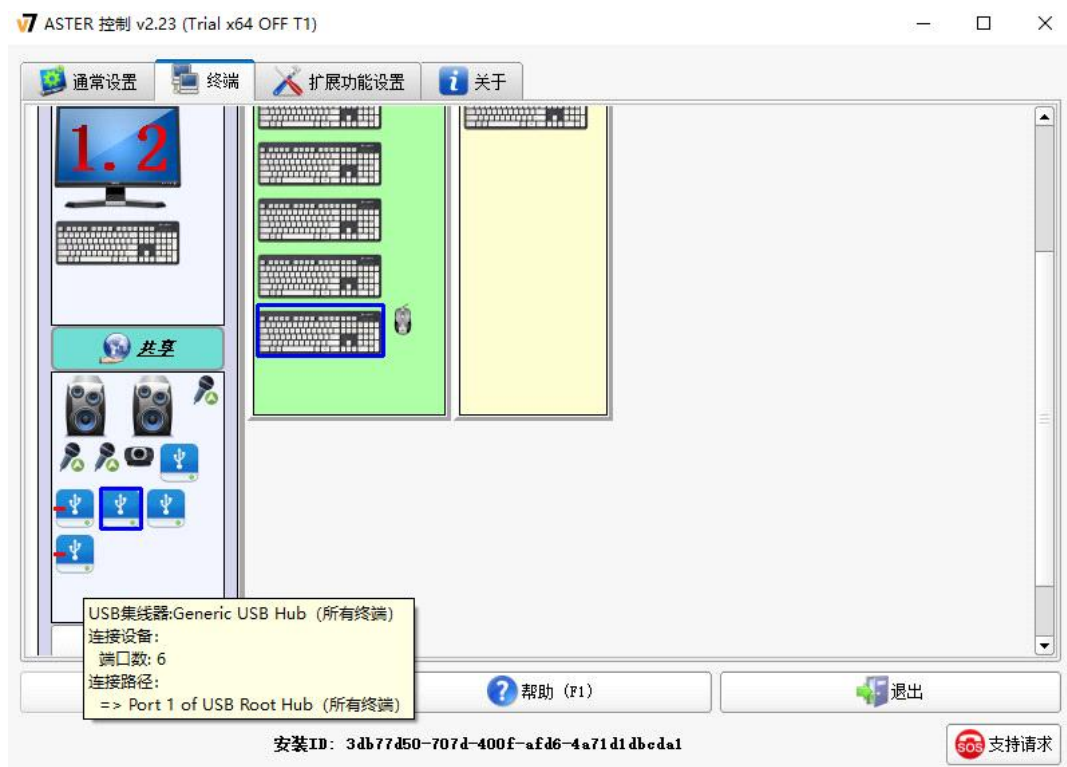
ASTER 控制 v2.23 (Trial x64 OFF T1)

通常设置
终端
扩展功能设置
关于

1.2

共享

USB集线器:Generic USB Hub (所有终端)
连接设备:
端口数: 6
连接路径:
=> Port 1 of USB Root Hub (所有终端)

帮助 (F1)
退出

安装ID: 3db77d50-707d-400f-afd6-4a71d1dbcda1
支持请求